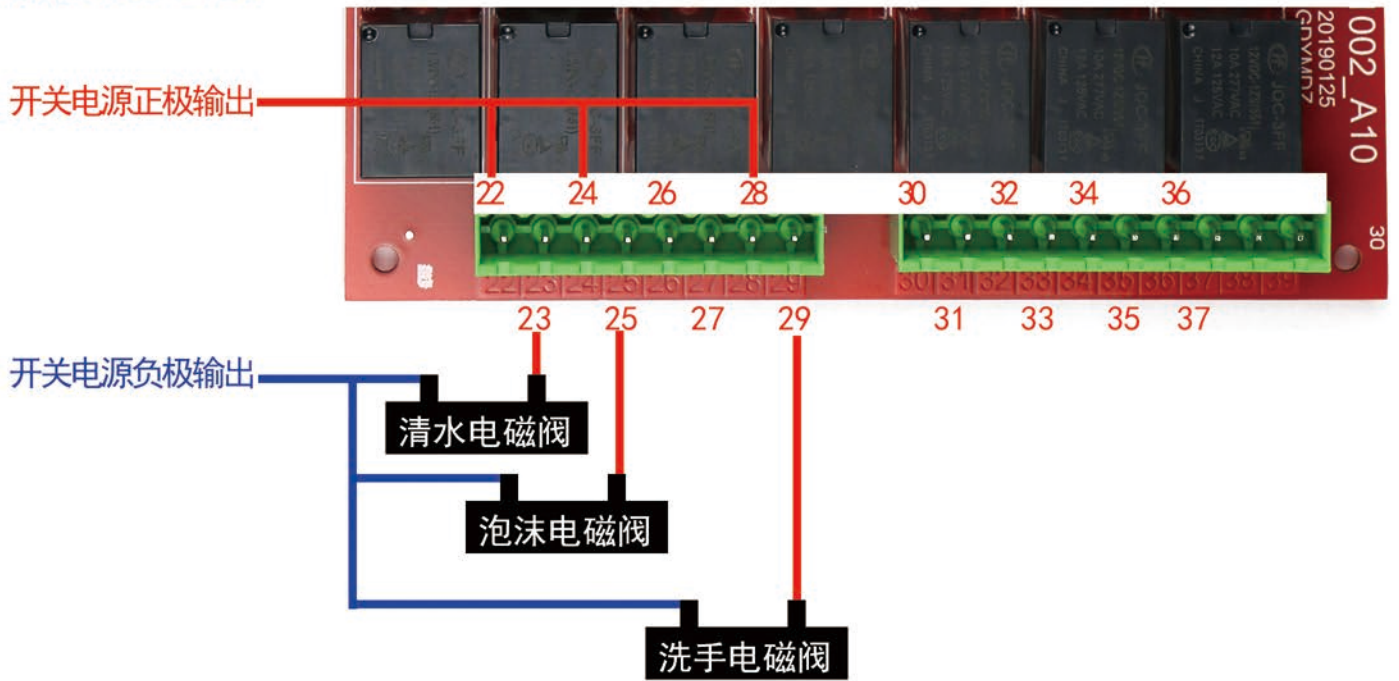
开关电源正极输出

002_A10
20190125
GDYMD7

22 24 26 28 30 32 34 36

30

22 23 24 25 26 27 28 29
30 31 32 33 34 35 36 37 38 39

23 25 27 29 31 33 35 37

开关电源负极输出

清水电磁阀

泡沫电磁阀

洗手电磁阀